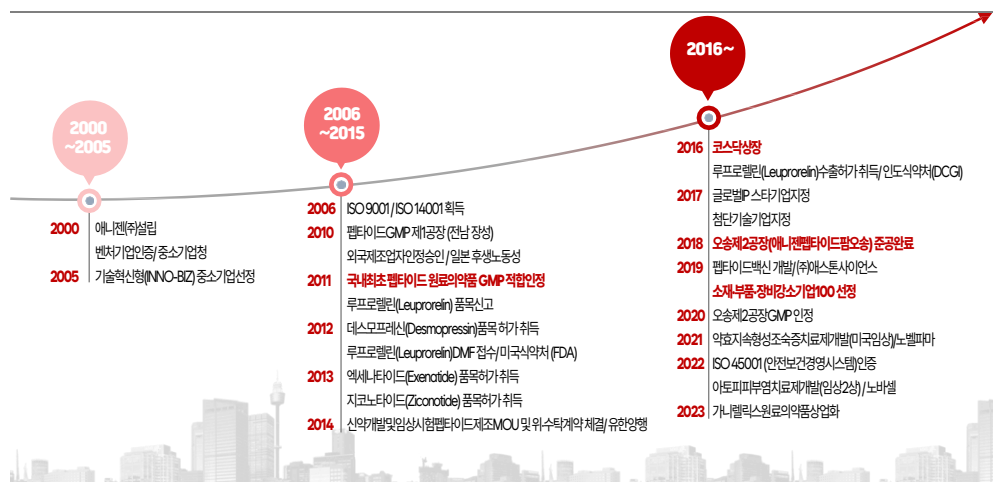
2000 ~2005

2000 애니젠(주)설립
벤처기업인증/중소기업청
2005 기술혁신형(INNO-BIZ) 중소기업선정

2006 ~2015

2006 ISO 9001 / ISO 14001 획득
2010 펩타이드GMP 제1공장 (전남 장성)
외국제조업자인정승인 / 일본 후생노동성
2011 국내최초 펩타이드 원료의약품 GMP 적합인정
루프로렐린(Leuprorelin) 품목신고
2012 데스모프레신(Desmopressin)품목 허가 취득
루프로렐린(Leuprorelin)DMF 접수 / 미국식약처 (FDA)
2013 엑세나타이드(Exenatide) 품목허가 취득
지코노타이드(Ziconotide) 품목허가 취득
2014 신약개발및임상시험펩타이드제조MOU 및 위수탁계약 체결/ 유한양행

2016~

2016 코스닥상장
루프로렐린(Leuprorelin)수출허가 취득/ 인도식약처(DCGI)
2017 글로벌IP 스타기업지정
첨단기술기업지정
2018 오송제2공장(애니젠펩타이드팜오송) 준공완료
2019 펩타이드백신 개발/ (주)애스톤사이언스
소재·부품·장비강소기업100 선정
2020 오송제2공장GMP 인정
2021 약효지속형성조숙증치료제개발(미국임상)/노벨파마
2022 ISO 45001 (안전보건경영시스템)인증
아토피피부염치료제개발(임상2상) / 노바셀
2023 가니렐릭스원료의약품상업화